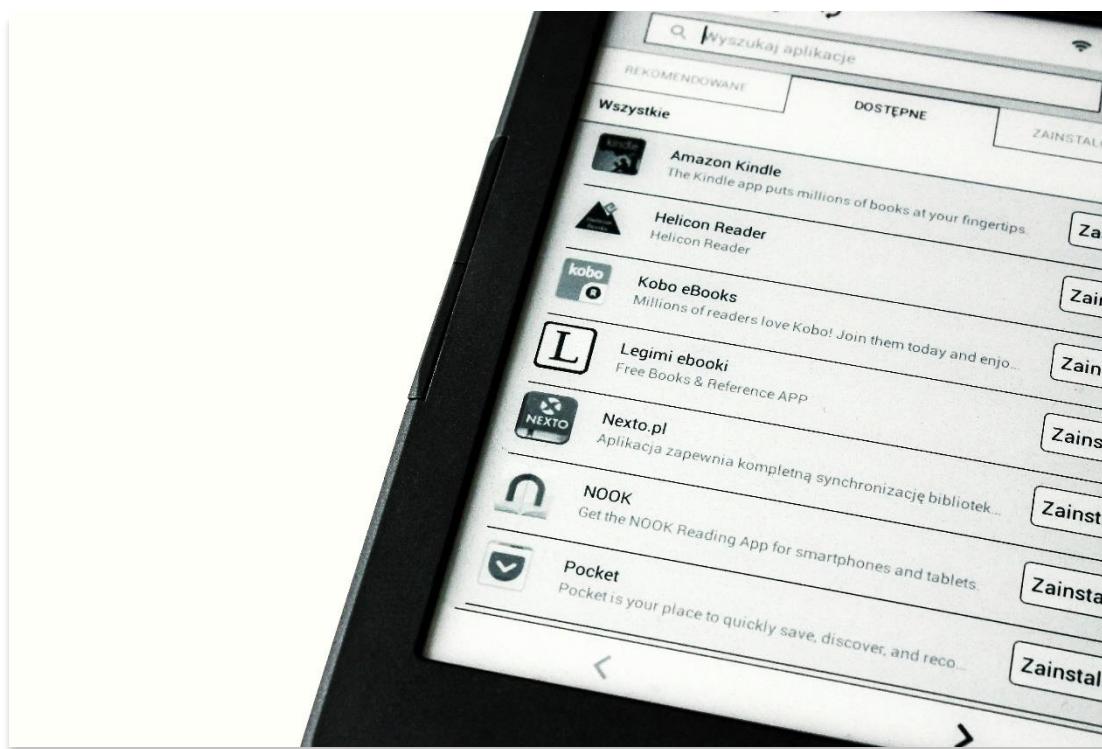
Wyszukaj aplikacje

REKOMENDOWANE

Wszystkie

DOSTĘPNE

ZAINSTAL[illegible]

kindle

Amazon Kindle
The Kindle app puts millions of books at your fingertips.

Helicon Reader
Helicon Reader

Za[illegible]

kobo

Kobo eBooks
Millions of readers love Kobo! Join them today and enjo...

Zain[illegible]

L

Legimi ebooki
Free Books & Reference APP

Zain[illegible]

NEXTO

Nexto.pl
Aplikacja zapewnia kompletną synchronizację bibliotek...

Zains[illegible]

NOOK
Get the NOOK Reading App for smartphones and tablets.

Zainst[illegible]

Pocket
Pocket is your place to quickly save, discover, and reco...

Zainsta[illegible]

Zainstal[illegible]

<

>